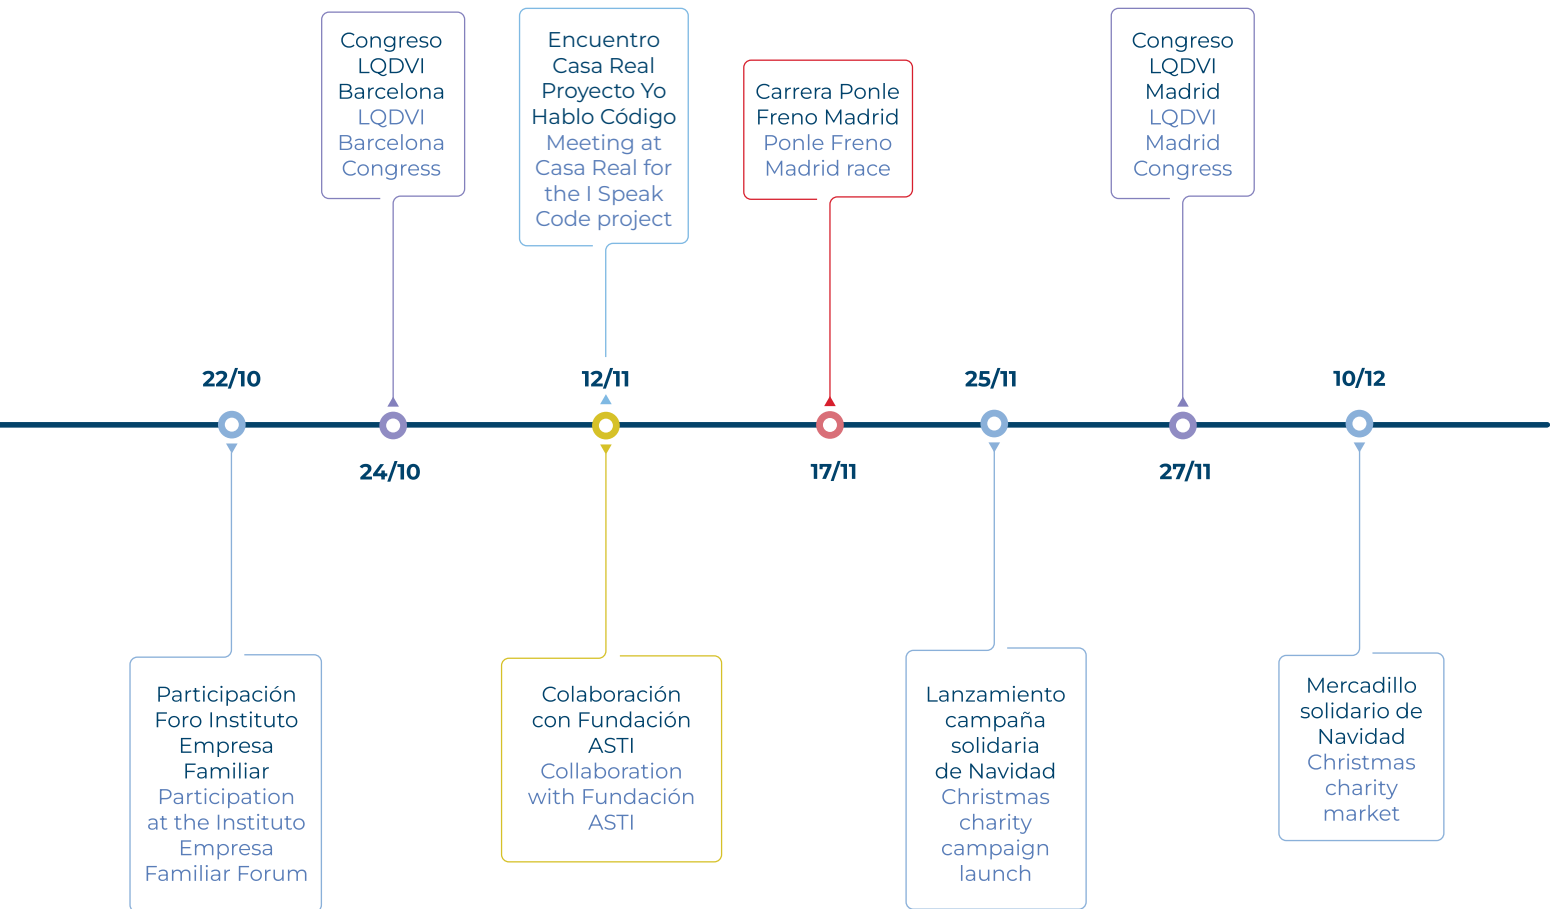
Congreso LQDVI Barcelona
LQDVI Barcelona Congress

Encuentro Casa Real Proyecto Yo Hablo Código
Meeting at Casa Real for the I Speak Code project

Carrera Ponle Freno Madrid
Ponle Freno Madrid race

Congreso LQDVI Madrid
LQDVI Madrid Congress

22/10

24/10

12/11

17/11

25/11

27/11

10/12

Participación Foro Instituto Empresa Familiar
Participation at the Instituto Empresa Familiar Forum

Colaboración con Fundación ASTI
Collaboration with Fundación ASTI

Lanzamiento campaña solidaria de Navidad
Christmas charity campaign launch

Mercadillo solidario de Navidad
Christmas charity market